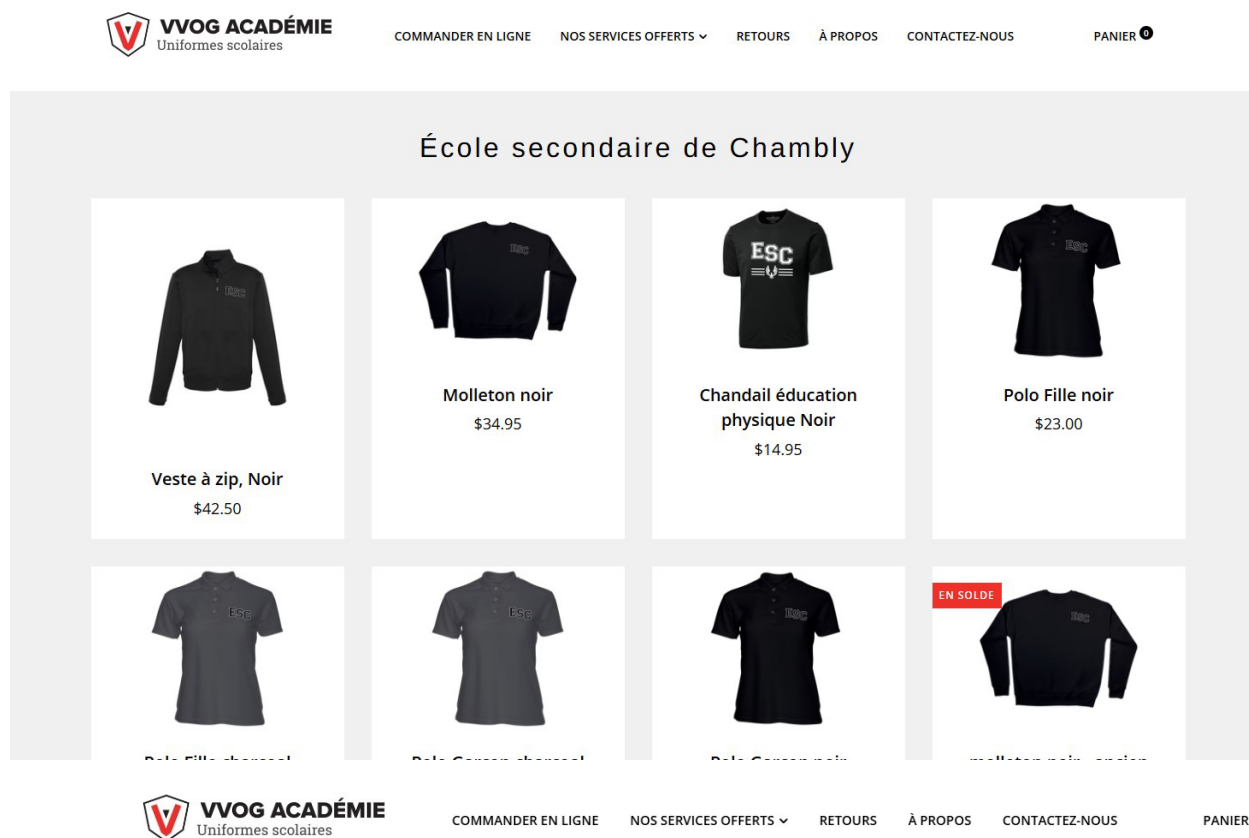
V VVOG ACADÉMIE
Uniformes scolaires

COMMANDER EN LIGNE NOS SERVICES OFFERTS RETOURS À PROPOS CONTACTEZ-NOUS PANIER 0

École secondaire de Chambly

ESC

Veste à zip, Noir
$42.50

ESC

Molleton noir
$34.95

ESC

Chandail éducation physique Noir
$14.95

ESC

Polo Fille noir
$23.00

ESC

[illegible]

ESC

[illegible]

ESC

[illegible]

EN SOLDE

ESC

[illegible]

V VVOG ACADÉMIE
Uniformes scolaires

COMMANDER EN LIGNE NOS SERVICES OFFERTS RETOURS À PROPOS CONTACTEZ-NOUS PANIER